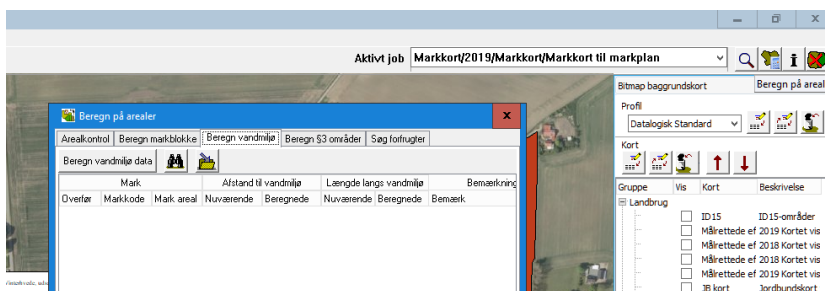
Aktivt job Markkort/2019/Markkort/Markkort til markplan

Bitmap baggrundskort
Beregn på areal

Profil
Datalogisk Standard

Kort

| Gruppe | Vis | Kort | Beskrivelse |
|---|---|---|---|
| Landbrug | | | |
| | | ID15 | ID15-områder |
| | | Målrettede ef | 2019 Kortet vis |
| | | Målrettede ef | 2018 Kortet vis |
| | | Målrettede ef | 2018 Kortet vis |
| | | Målrettede ef | 2019 Kortet vis |
| | | JB kort | Jordbundskort |

Beregn på arealer

Arealkontrol | Beregn markblokke | Beregn vandmiljø | Beregn §3 områder | Søg forfrugter

Beregn vandmiljø data

| Mark | | | Afstand til vandmiljø | | Længde langs vandmiljø | | Bemærkning |
|---|---|---|---|---|---|---|---|
| Overfør | Markkode | Mark areal | Nuværende | Beregnede | Nuværende | Beregnede | Bemærk |